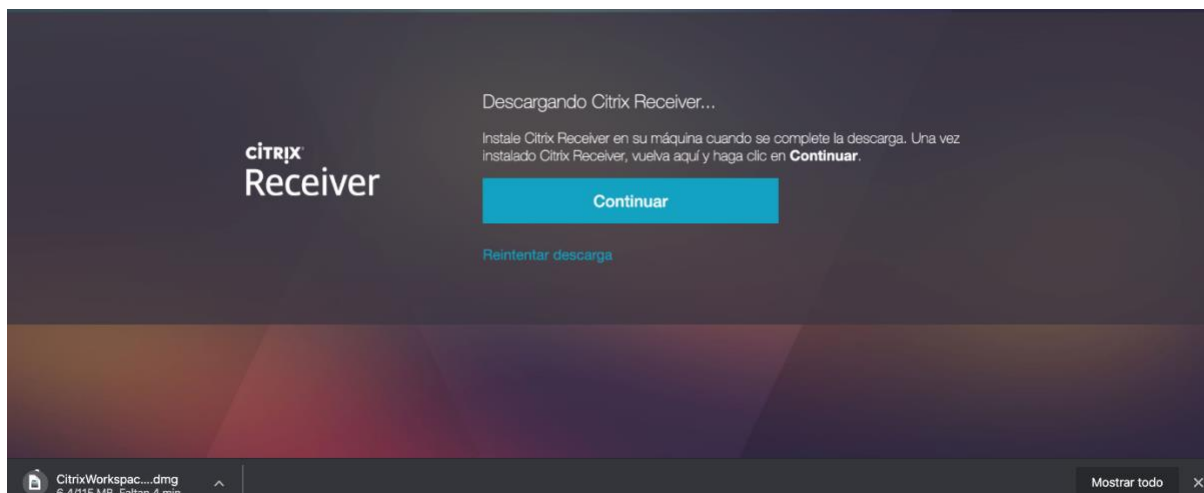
CITRIX
Receiver

Descargando Citrix Receiver...

Instale Citrix Receiver en su máquina cuando se complete la descarga. Una vez instalado Citrix Receiver, vuelva aquí y haga clic en **Continuar**.

Continuar

Reintentar descarga

CitrixWorkspac....dmg
6,4/115 MB, Faltan 4 min

Mostrar todo
×